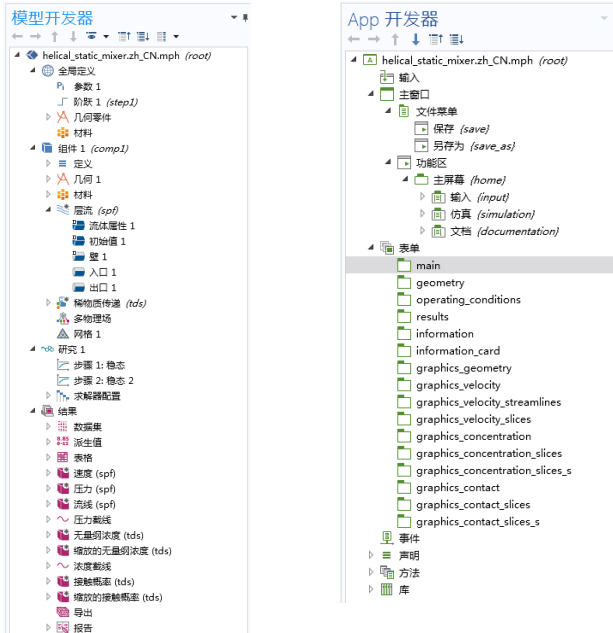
模型开发器

helical_static_mixer.zh_CN.mph (root)
全局定义
参数 1
阶跃 1 (step1)
几何零件
材料
组件 1 (comp1)
定义
几何 1
材料
层流 (spf)
流体属性 1
初始值 1
壁 1
入口 1
出口 1
稀物质传递 (tds)
多物理场
网格 1
研究 1
步骤 1: 稳态
步骤 2: 稳态 2
求解器配置
结果
数据集
派生值
表格
速度 (spf)
压力 (spf)
流线 (spf)
压力截线
无量纲浓度 (tds)
缩放的无量纲浓度 (tds)
浓度截线
接触概率 (tds)
缩放的接触概率 (tds)
导出
报告

App 开发器

helical_static_mixer.zh_CN.mph (root)
输入
主窗口
文件菜单
保存 (save)
另存为 (save_as)
功能区
主屏幕 (home)
输入 (input)
仿真 (simulation)
文档 (documentation)
表单
main
geometry
operating_conditions
results
information
information_card
graphics_geometry
graphics_velocity
graphics_velocity_streamlines
graphics_velocity_slices
graphics_concentration
graphics_concentration_slices
graphics_concentration_slices_s
graphics_contact
graphics_contact_slices
graphics_contact_slices_s
事件
声明
方法
库